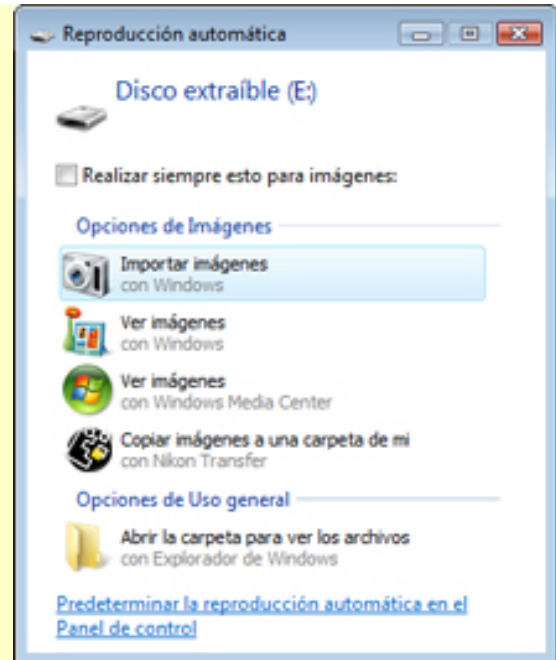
Reproducción automática

Disco extraíble (E:)

Realizar siempre esto para imágenes:

Opciones de Imágenes

Importar imágenes
con Windows

Ver imágenes
con Windows

Ver imágenes
con Windows Media Center

Copiar imágenes a una carpeta de mi
con Nikon Transfer

Opciones de Uso general

Abrir la carpeta para ver los archivos
con Explorador de Windows

Predeterminar la reproducción automática en el Panel de control